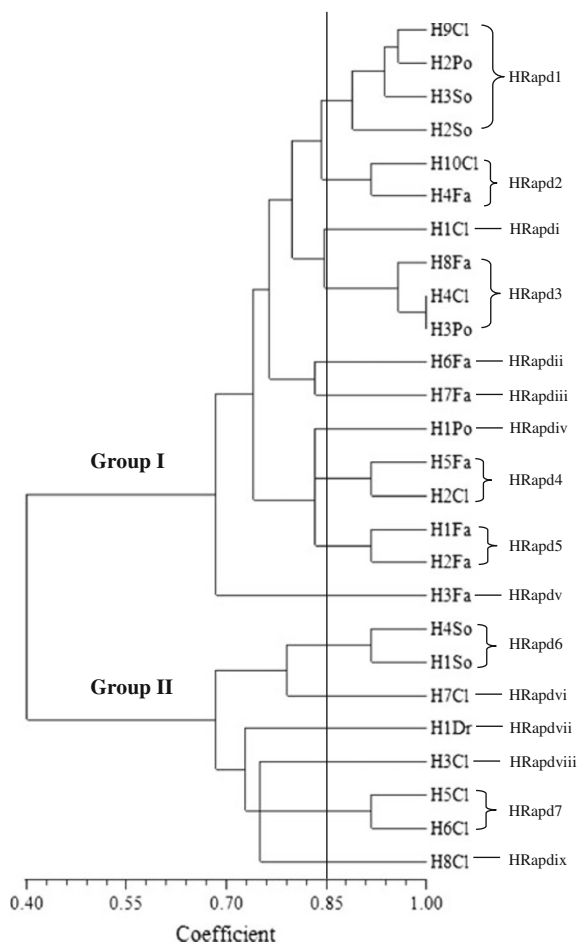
H9Cl
H2Po
H3So
H2So
HRapd1
H10Cl
H4Fa
HRapd2
H1Cl HRapdi
H8Fa
H4Cl
H3Po
HRapd3
H6Fa HRapdii
H7Fa HRapdiii
H1Po HRapdiv
H5Fa
H2Cl
HRapd4
H1Fa
H2Fa
HRapd5
H3Fa HRapdv
H4So
H1So
HRapd6
H7Cl HRapdvi
H1Dr HRapdvii
H3Cl HRapdviii
H5Cl
H6Cl
HRapd7
H8Cl HRapdix

Group I

Group II

0.40 0.55 0.70 0.85 1.00
Coefficient